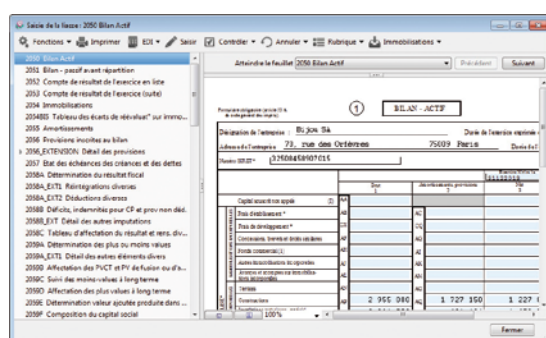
Saisie de la liasse : 2050 Bilan Actif

Fonctions ▾ Imprimer EDI ▾ Saisie Contrôler ▾ Annuler ▾ Rubrique ▾ Immobilisations ▾

2050 Bilan Actif
2051 Bilan - passif avant répartition
2052 Compte de résultat de l'exercice en liste
2053 Compte de résultat de l'exercice (suite)
2054 Immobilisations
2054BIS Tableau des écarts de réévaluat° sur immo...
2055 Amortissements
2056 Provisions inscrites au bilan
2056_EXTENSION Détail des provisions
2057 Etat des échéances des créances et des dettes
2058A Détermination du résultat fiscal
2058A_EXT1 Réintégrations diverses
2058A_EXT2 Déductions diverses
2058B Déficits, indemnités pour CP et prov non déd.
2058B_EXT Détail des autres provisions
2058C Tableau d'affectation du résultat et rens. div...
2059A Détermination des plus ou moins values
2059A_EXT1 Détail des autres éléments divers
2059D Affectation des PVCT et PV de fusion ou d'a...
2059C Suivi des moins-values à long terme
2059D Affectation des plus values à long terme
2059E Détermination valeur ajoutée produite dans ...
2059F Composition du capital social

Atteindre le feuillet 2050 Bilan Actif
Précédent
Suivant

①
BILAN - ACTIF

Désignation de l'entreprise : Bijou SA
Adresse de l'entreprise : 73, rue des Orfèvres 75009 Paris
Numéro SIRET : 32508458907015

Capital souscrit non appelé
Frais d'établissement
Frais de développement
Concessions, brevets et droits similaires
Fonds commercial
Autres immobilisations incorporelles
Avances et acomptes sur immobilisations incorporelles
Terrains
Constructions

2 355 080
1 727 150
1 227

100%

Fermer